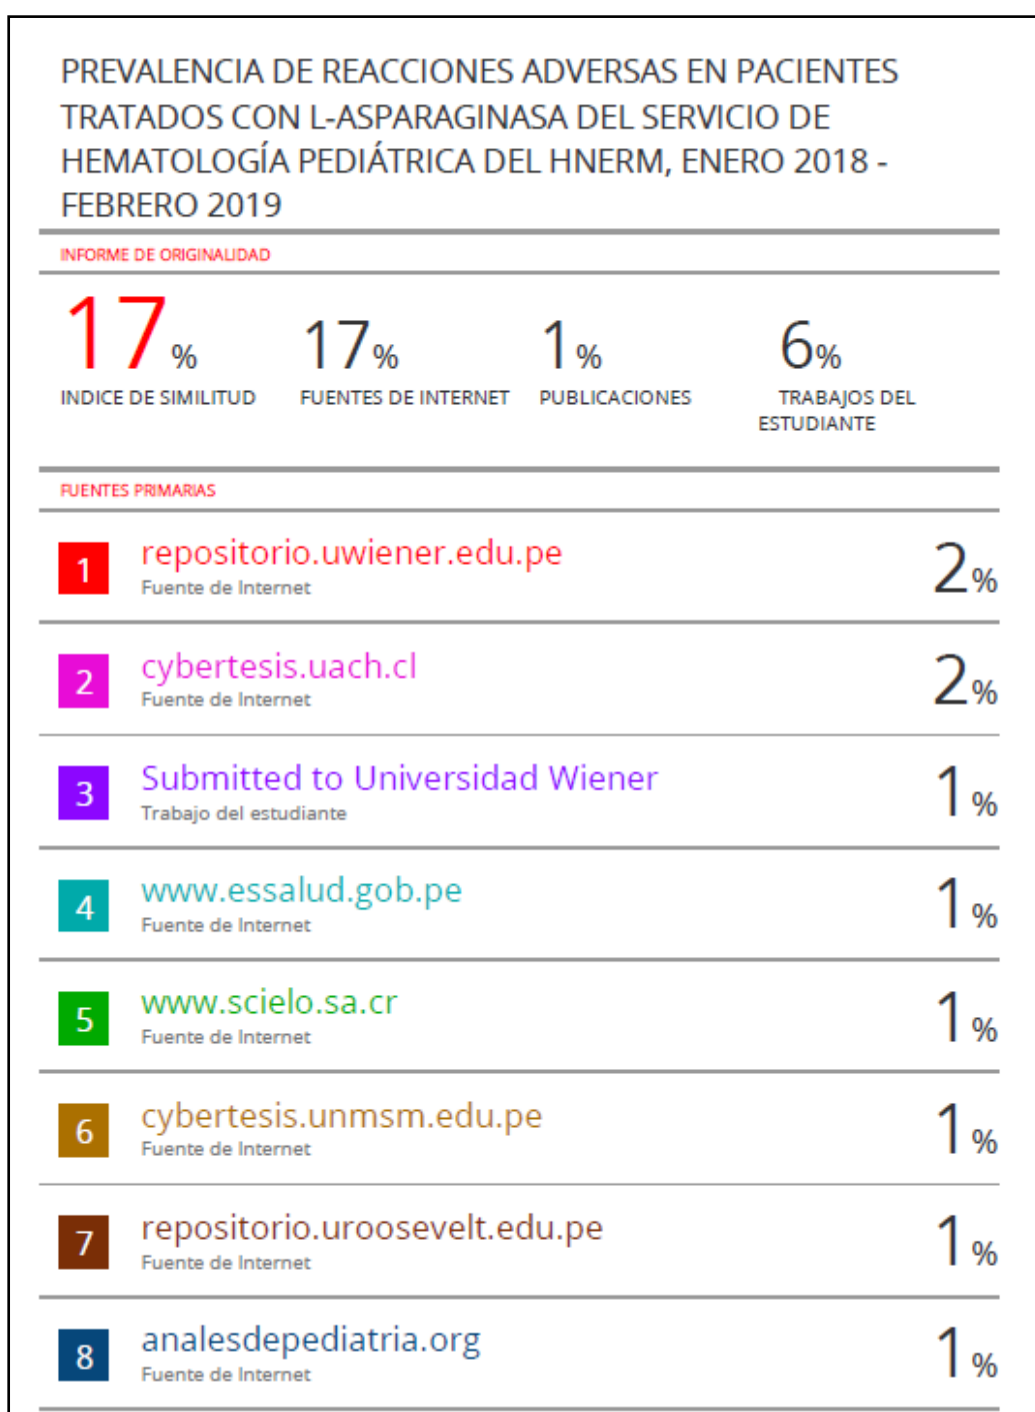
PREVALENCIA DE REACCIONES ADVERSAS EN PACIENTES TRATADOS CON L-ASPARAGINASA DEL SERVICIO DE HEMATOLOGÍA PEDIÁTRICA DEL HNERM, ENERO 2018 - FEBRERO 2019

INFORME DE ORIGINALIDAD

17%
INDICE DE SIMILITUD

17%
FUENTES DE INTERNET

1%
PUBLICACIONES

6%
TRABAJOS DEL ESTUDIANTE

FUENTES PRIMARIAS

| | | |
|---|---|---|
| 1 | repositorio.uwiener.edu.pe<br>Fuente de Internet | 2% |
| 2 | cybertesis.uach.cl<br>Fuente de Internet | 2% |
| 3 | Submitted to Universidad Wiener<br>Trabajo del estudiante | 1% |
| 4 | www.essalud.gob.pe<br>Fuente de Internet | 1% |
| 5 | www.scielo.sa.cr<br>Fuente de Internet | 1% |
| 6 | cybertesis.unmsm.edu.pe<br>Fuente de Internet | 1% |
| 7 | repositorio.uroosevelt.edu.pe<br>Fuente de Internet | 1% |
| 8 | analesdepediatria.org<br>Fuente de Internet | 1% |